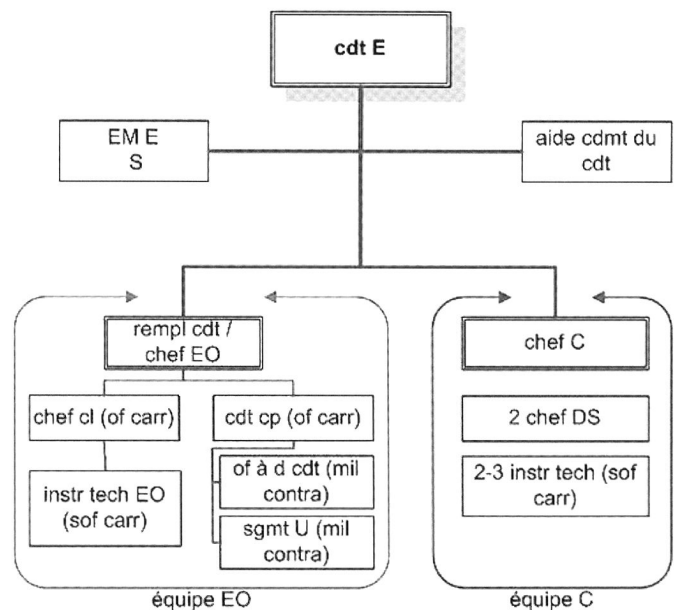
cdt E

EM E
S

aide cdmt du cdt

rempl cdt / chef EO

chef cl (of carr)

cdt cp (of carr)

instr tech EO (sof carr)

of à d cdt (mil contra)

sgmt U (mil contra)

équipe EO

chef C

2 chef DS

2-3 instr tech (sof carr)

équipe C